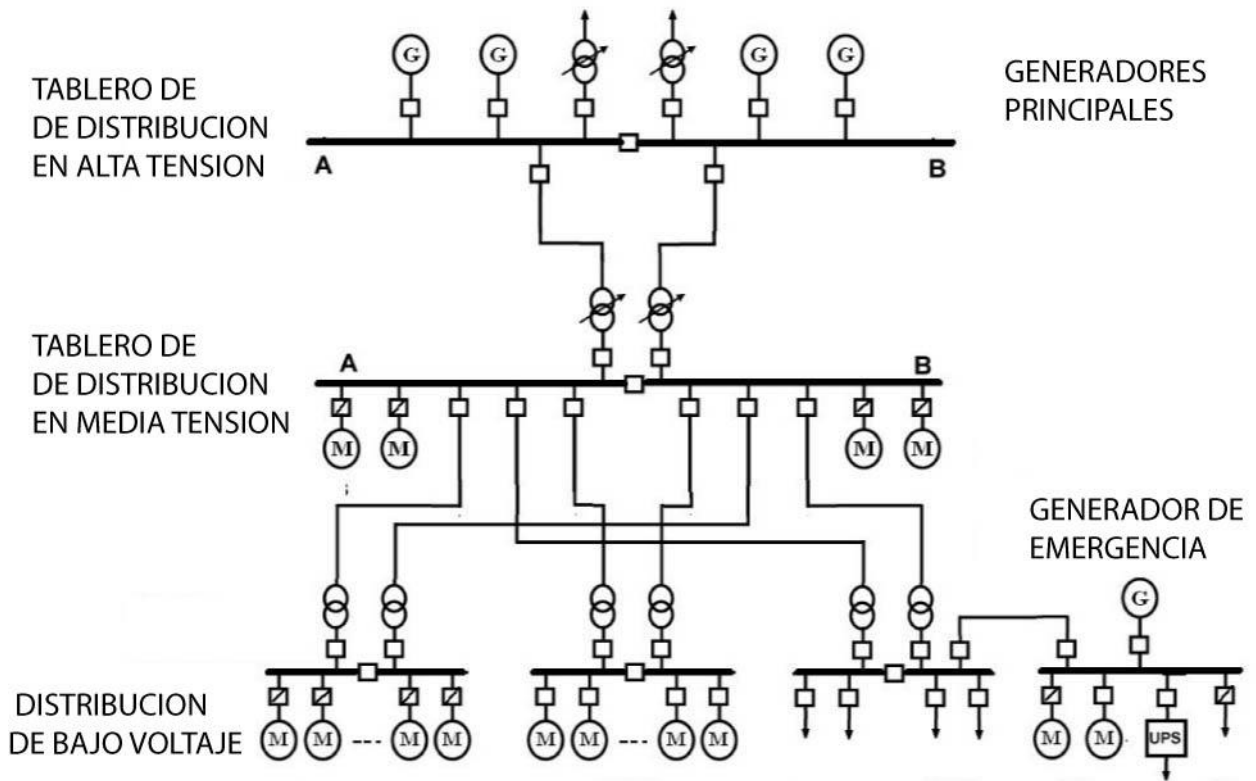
TABLERO DE
DE DISTRIBUCION
EN ALTA TENSION

G G G G

GENERADORES
PRINCIPALES

A B

TABLERO DE
DE DISTRIBUCION
EN MEDIA TENSION

A B

M M M M

GENERADOR DE
EMERGENCIA

G

DISTRIBUCION
DE BAJO VOLTAJE

M M --- M M

M M --- M M

M M UPS